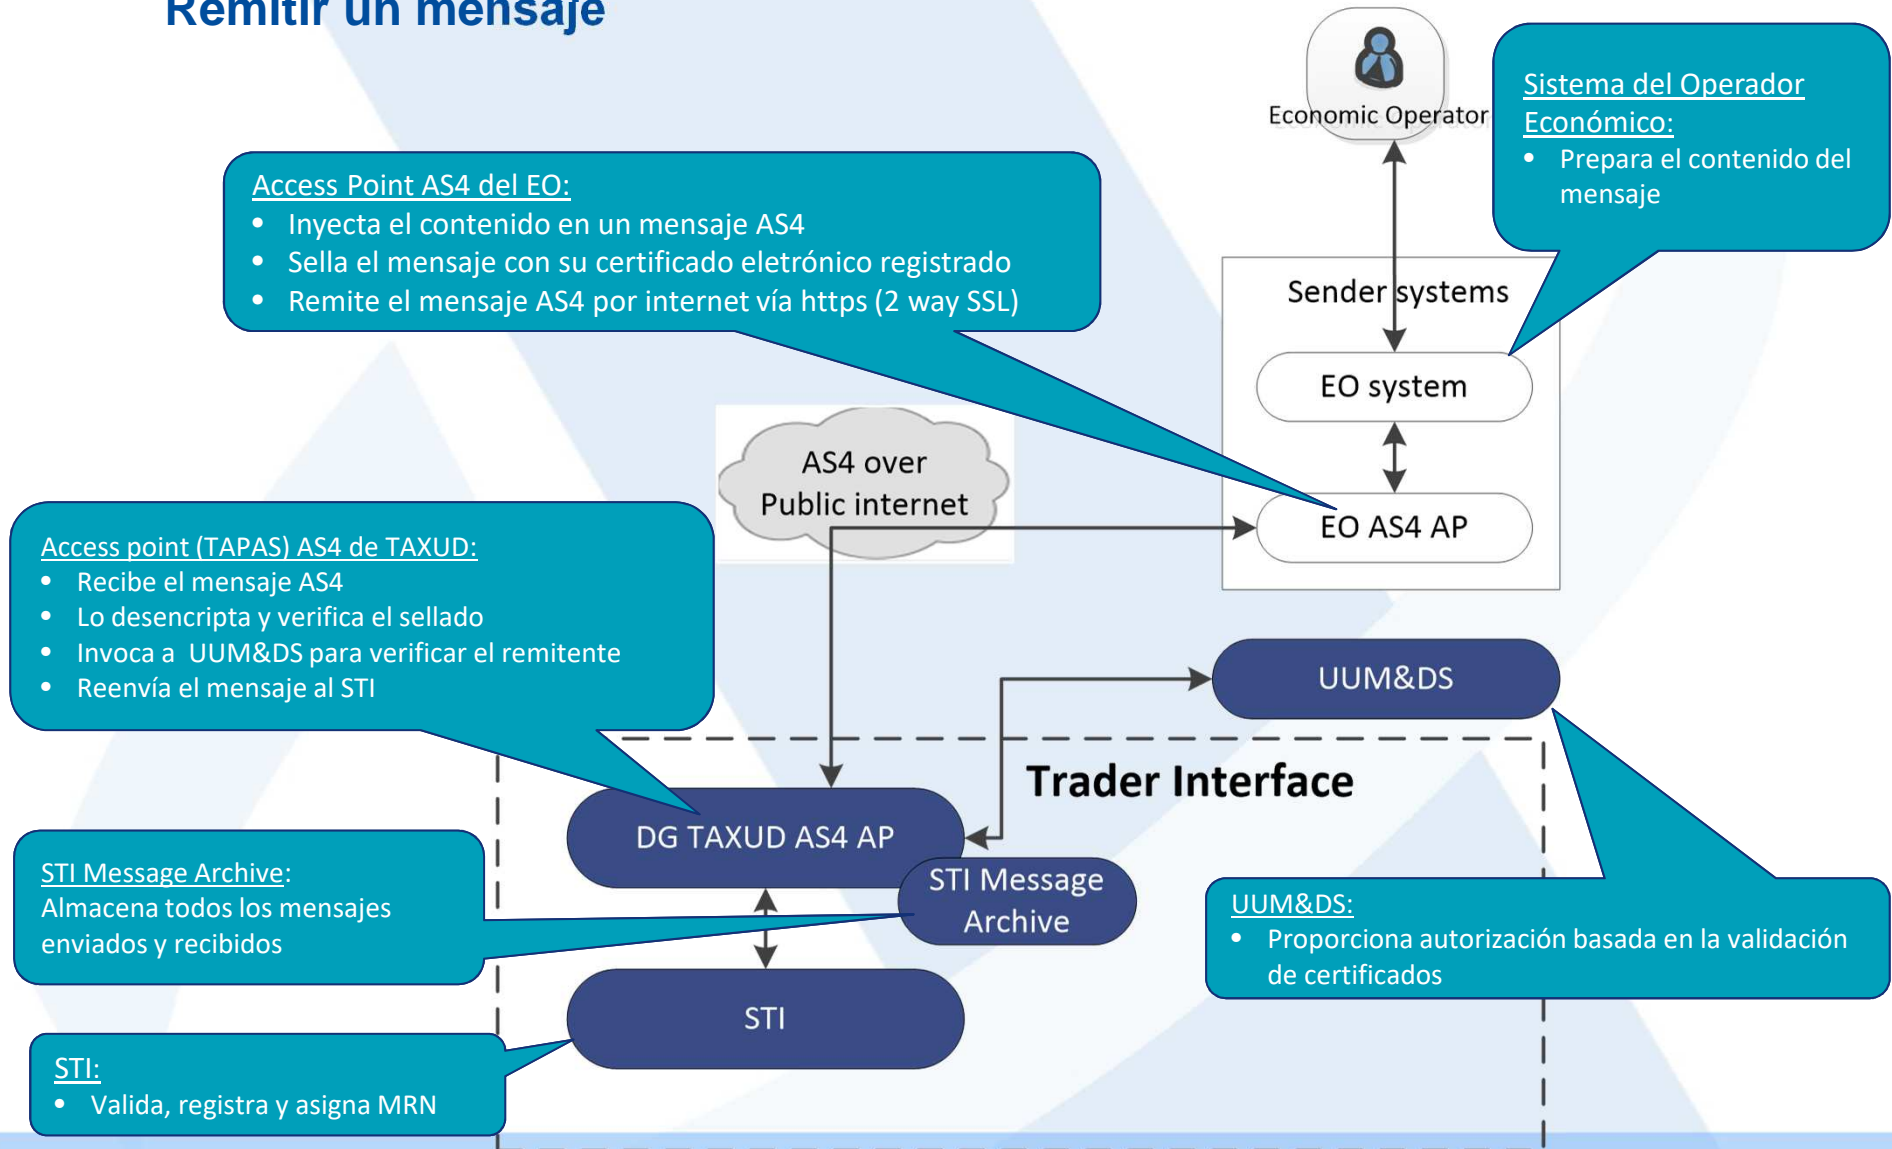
Remitir un mensaje

Economic Operator

Sistema del Operador Económico:
• Prepara el contenido del mensaje

Access Point AS4 del EO:
• Inyecta el contenido en un mensaje AS4
• Sella el mensaje con su certificado eletrónico registrado
• Remite el mensaje AS4 por internet vía https (2 way SSL)

Sender systems

EO system

AS4 over Public internet

EO AS4 AP

Access point (TAPAS) AS4 de TAXUD:
• Recibe el mensaje AS4
• Lo desencripta y verifica el sellado
• Invoca a UUM&DS para verificar el remitente
• Reenvía el mensaje al STI

UUM&DS

Trader Interface

DG TAXUD AS4 AP

STI Message Archive

STI Message Archive:
Almacena todos los mensajes enviados y recibidos

UUM&DS:
• Proporciona autorización basada en la validación de certificados

STI

STI:
• Valida, registra y asigna MRN